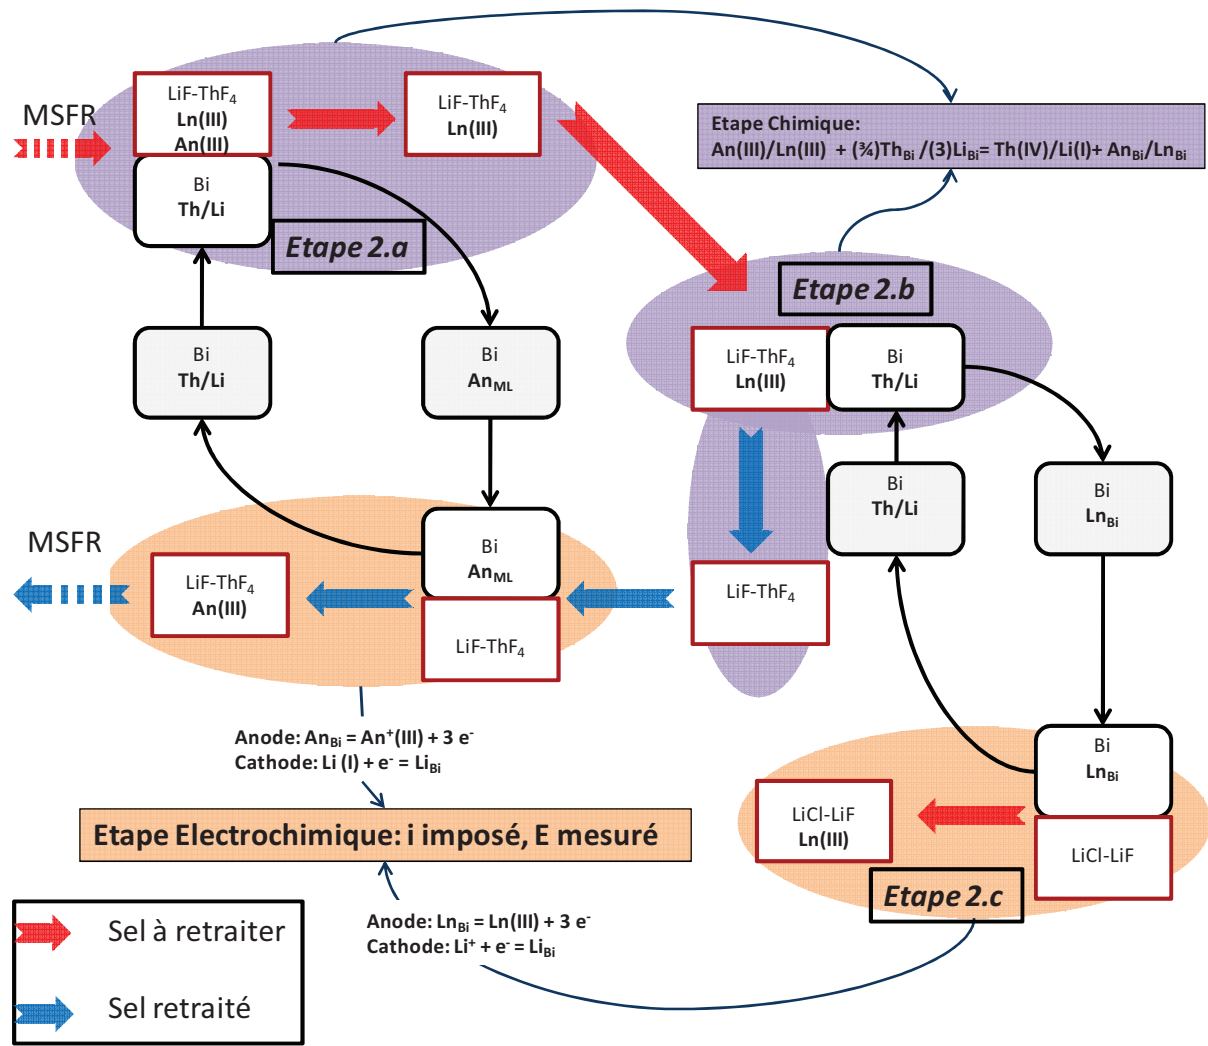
MSFR

$LiF-ThF_4$
Ln(III)
An(III)

$LiF-ThF_4$
Ln(III)

Etape Chimique:
An(III)/Ln(III) + (¾)$Th_{Bi}$ /(3)$Li_{Bi}$= Th(IV)/Li(I)+ $An_{Bi}$/$Ln_{Bi}$

Bi
Th/Li

Etape 2.a

Etape 2.b

Bi
Th/Li

Bi
$An_{ML}$

$LiF-ThF_4$
Ln(III)

Bi
Th/Li

Bi
Th/Li

Bi
$Ln_{Bi}$

MSFR

$LiF-ThF_4$
An(III)

Bi
$An_{ML}$

$LiF-ThF_4$

$LiF-ThF_4$

Anode: $An_{Bi}$ = $An^{+}$(III) + 3 $e^{-}$
Cathode: Li (I) + $e^{-}$ = $Li_{Bi}$

Bi
$Ln_{Bi}$

Etape Electrochimique: i imposé, E mesuré

LiCl-LiF
Ln(III)

LiCl-LiF

Etape 2.c

Sel à retraiter

Sel retraité

Anode: $Ln_{Bi}$ = Ln(III) + 3 $e^{-}$
Cathode: $Li^{+}$ + $e^{-}$ = $Li_{Bi}$